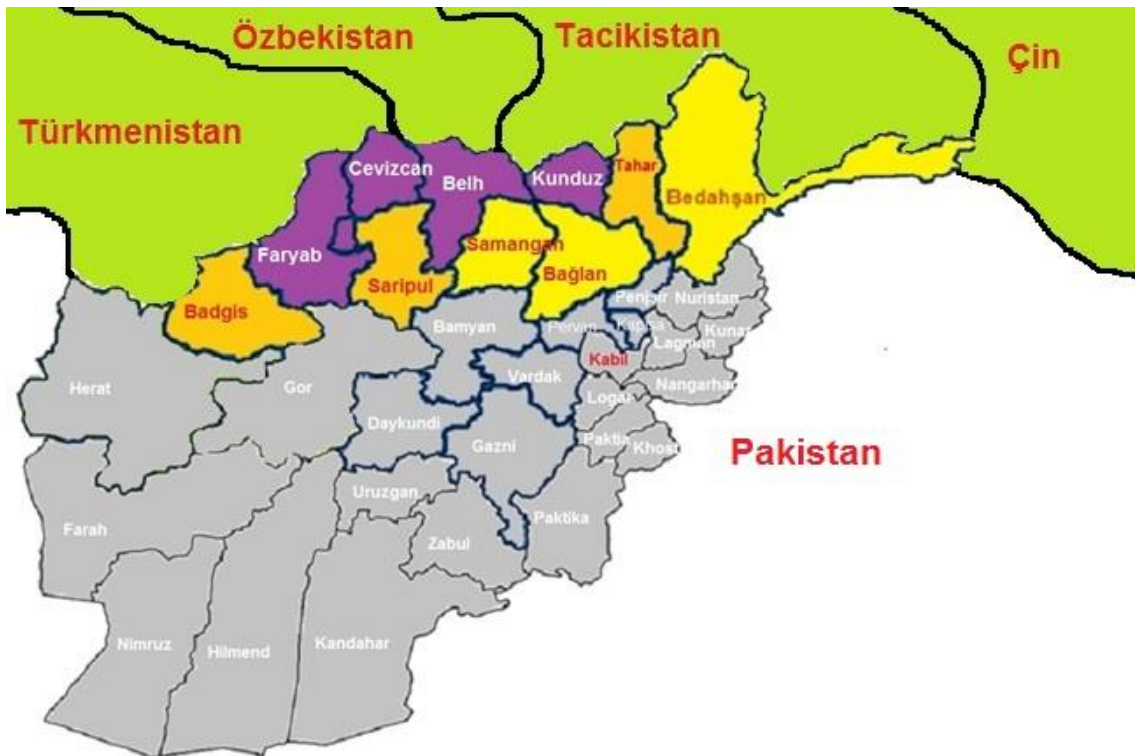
Özbekistan
Tacikistan
Çin
Türkmenistan
Cevizcan
Belh
Kunduz
Tahar
Bedahşan
Faryab
Samangan
Bağlan
Saripul
Badgis
Penşir
Nuristan
Bamyan
Pervan
Kapisa
Kunar
Lağman
Kabil
Vardak
Nangarhar
Herat
Gor
Logar
Daykundi
Paktia
Khost
Gazni
Pakistan
Uruzgan
Paktika
Farah
Zabul
Nimruz
Hilmend
Kandahar